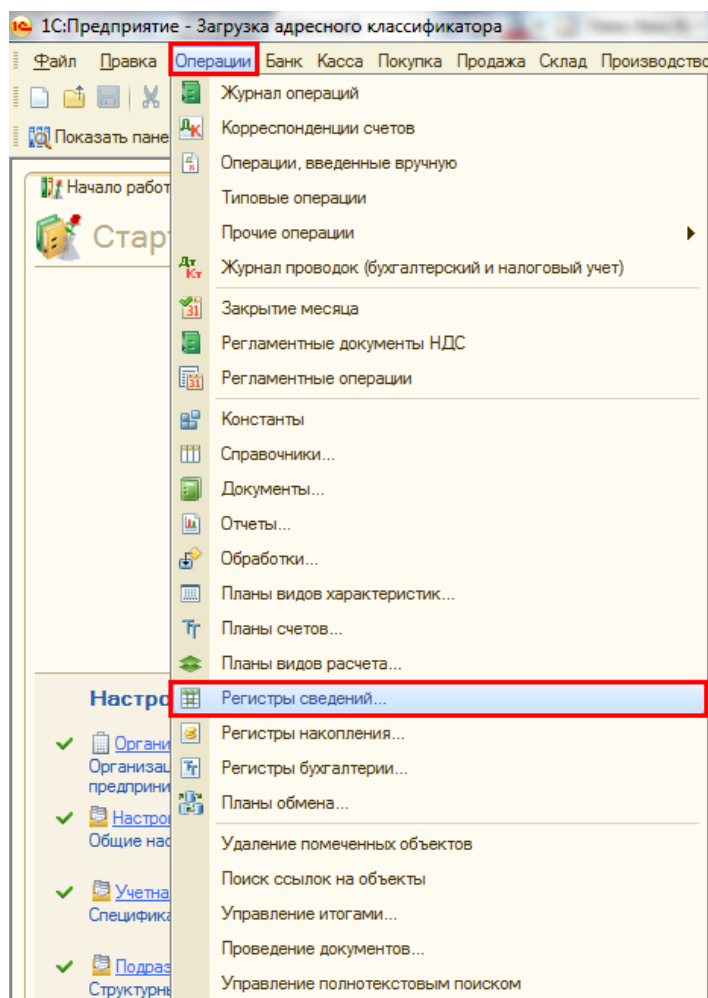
1С:Предприятие - Загрузка адресного классификатора

Файл Правка Операции Банк Касса Покупка Продажа Склад Производство

Показать пане

Начало работ

Старт

Журнал операций
Корреспонденции счетов
Операции, введенные вручную
Типовые операции
Прочие операции
Журнал проводок (бухгалтерский и налоговый учет)
Закрытие месяца
Регламентные документы НДС
Регламентные операции
Константы
Справочники...
Документы...
Отчеты...
Обработки...
Планы видов характеристик...
Планы счетов...
Планы видов расчета...
Регистры сведений...
Регистры накопления...
Регистры бухгалтерии...
Планы обмена...
Удаление помеченных объектов
Поиск ссылок на объекты
Управление итогами...
Проведение документов...
Управление полнотекстовым поиском

Настро
Органи
Организац
предприни
Настро
Общие нас
Учетна
Специфика
Подраз
Структурн